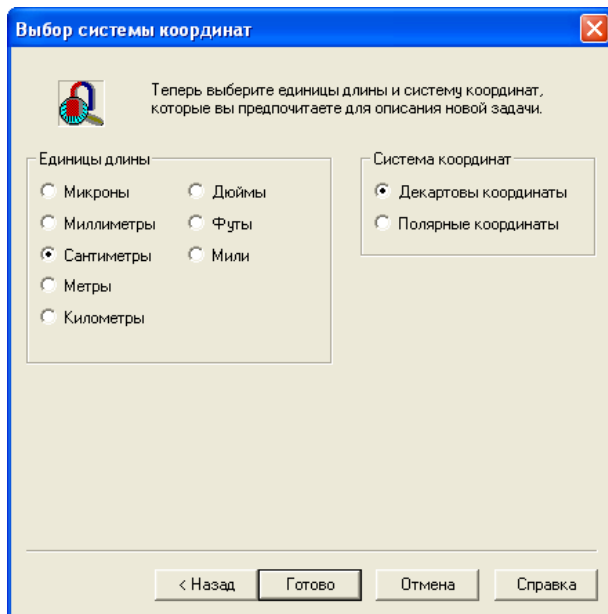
Выбор системы координат

Теперь выберите единицы длины и систему координат, которые вы предпочитаете для описания новой задачи.

Единицы длины

Микроны
Миллиметры
Сантиметры
Метры
Километры
Дюймы
Футы
Мили

Система координат

Декартовы координаты
Полярные координаты

< Назад
Готово
Отмена
Справка